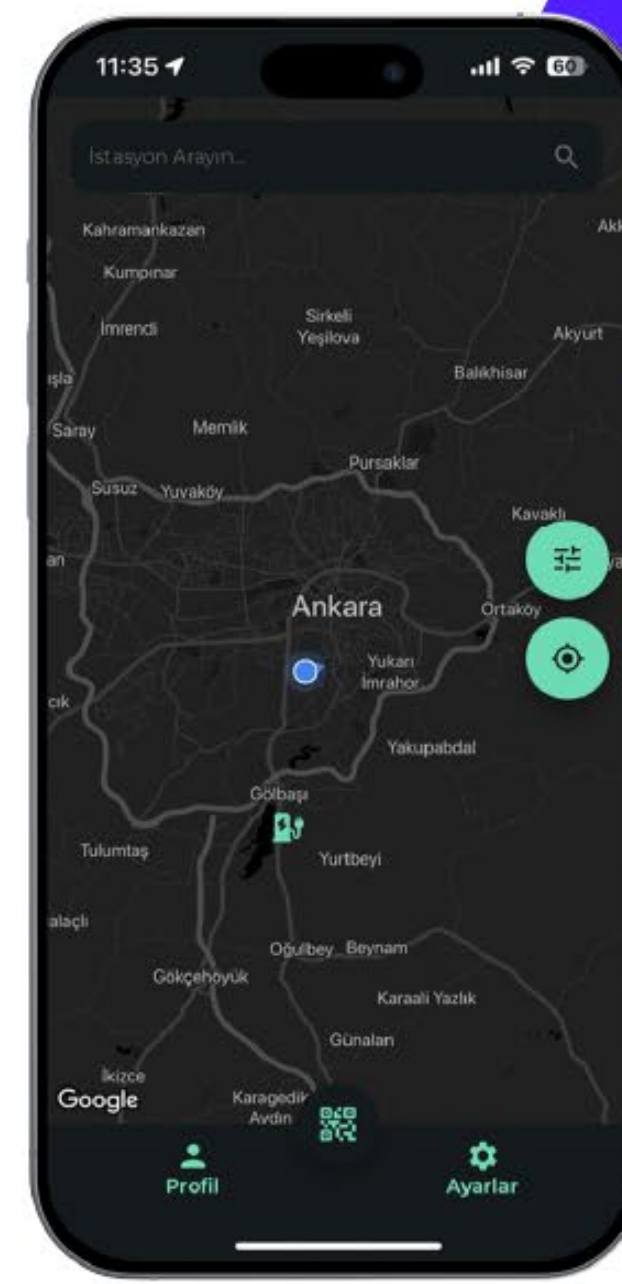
11:35

60

İstasyon Arayın...

Kahramankazan

Akk

Kumpınar

İmrendi

Sirkeli
Yeşilova

Akyurt

Balıkhisar

ışla

Saray

Memlik

Pursaklar

Susuz

Yuvaköy

Kavaklı

an

ya

Ankara

Ortaköy

Yukarı
İmrahor

cık

Yakupabdal

Gölbaşı

Tulumtaş

Yurtbeyi

alaçlı

Oğulbey

Beynam

Gökçehöyük

Karaali Yazlık

Günalan

İkizce

Google

Karagedik
Aydın

Profil

Ayarlar